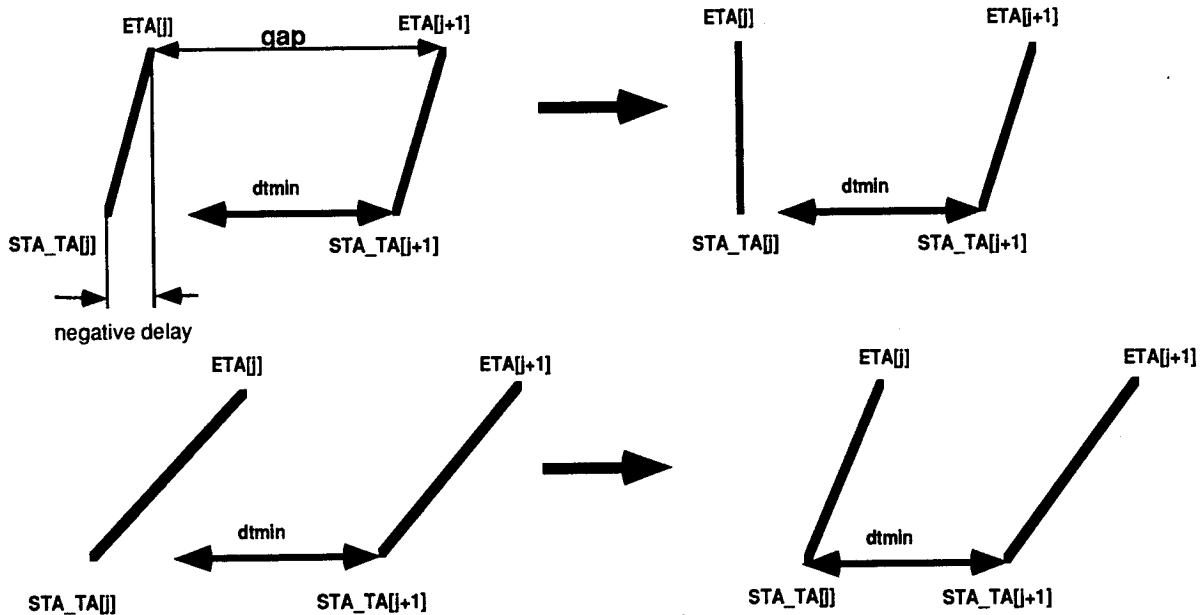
ETA[j]
gap
ETA[j+1]

dtmin

STA_TA[j]
STA_TA[j+1]

negative delay

ETA[j]
ETA[j+1]

dtmin

STA_TA[j]
STA_TA[j+1]

ETA[j]
ETA[j+1]

dtmin

STA_TA[j]
STA_TA[j+1]

ETA[j]
ETA[j+1]

dtmin

STA_TA[j]
STA_TA[j+1]